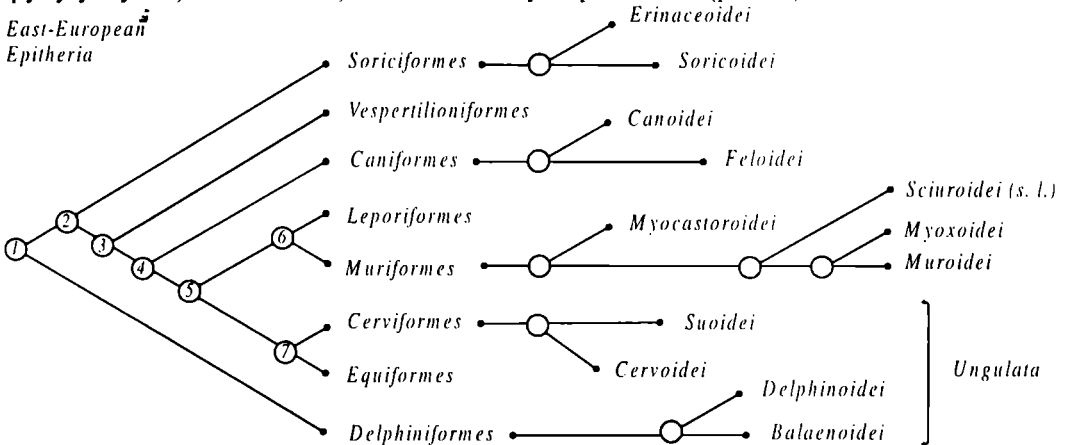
East-European
Epitheria

Soriciformes
Erinaceoidei
Soricoidei
Vespertilioniformes
Caniformes
Canoidei
Feloidei
Leporiformes
Muriformes
Myocastoroidei
Sciuroidei (s. l.)
Myoxoidei
Muroidei
Cerviformes
Suoidei
Cervoidei
Equiformes
Ungulata
Delphiniformes
Delphinoidei
Balaenoidei

1
2
3
4
5
6
7